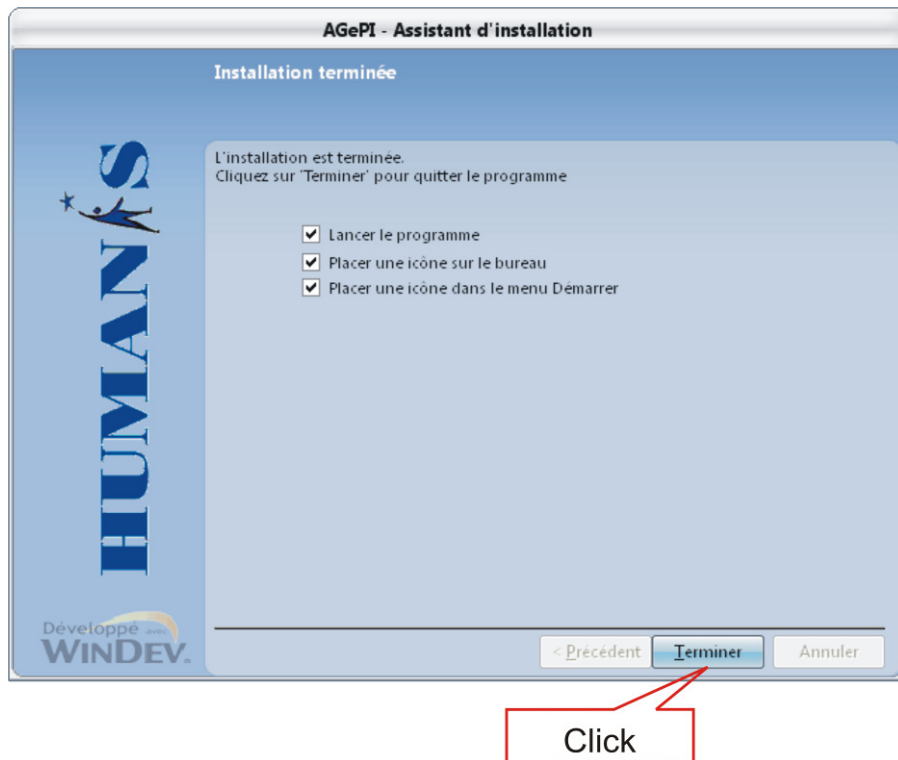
AGePI - Assistant d'installation

Installation terminée

HUMANIS

L'installation est terminée.
Cliquez sur 'Terminer' pour quitter le programme

Lancer le programme
Placer une icône sur le bureau
Placer une icône dans le menu Démarrer

Développé avec WINDEV.

< Précédent
Terminer
Annuler

Click